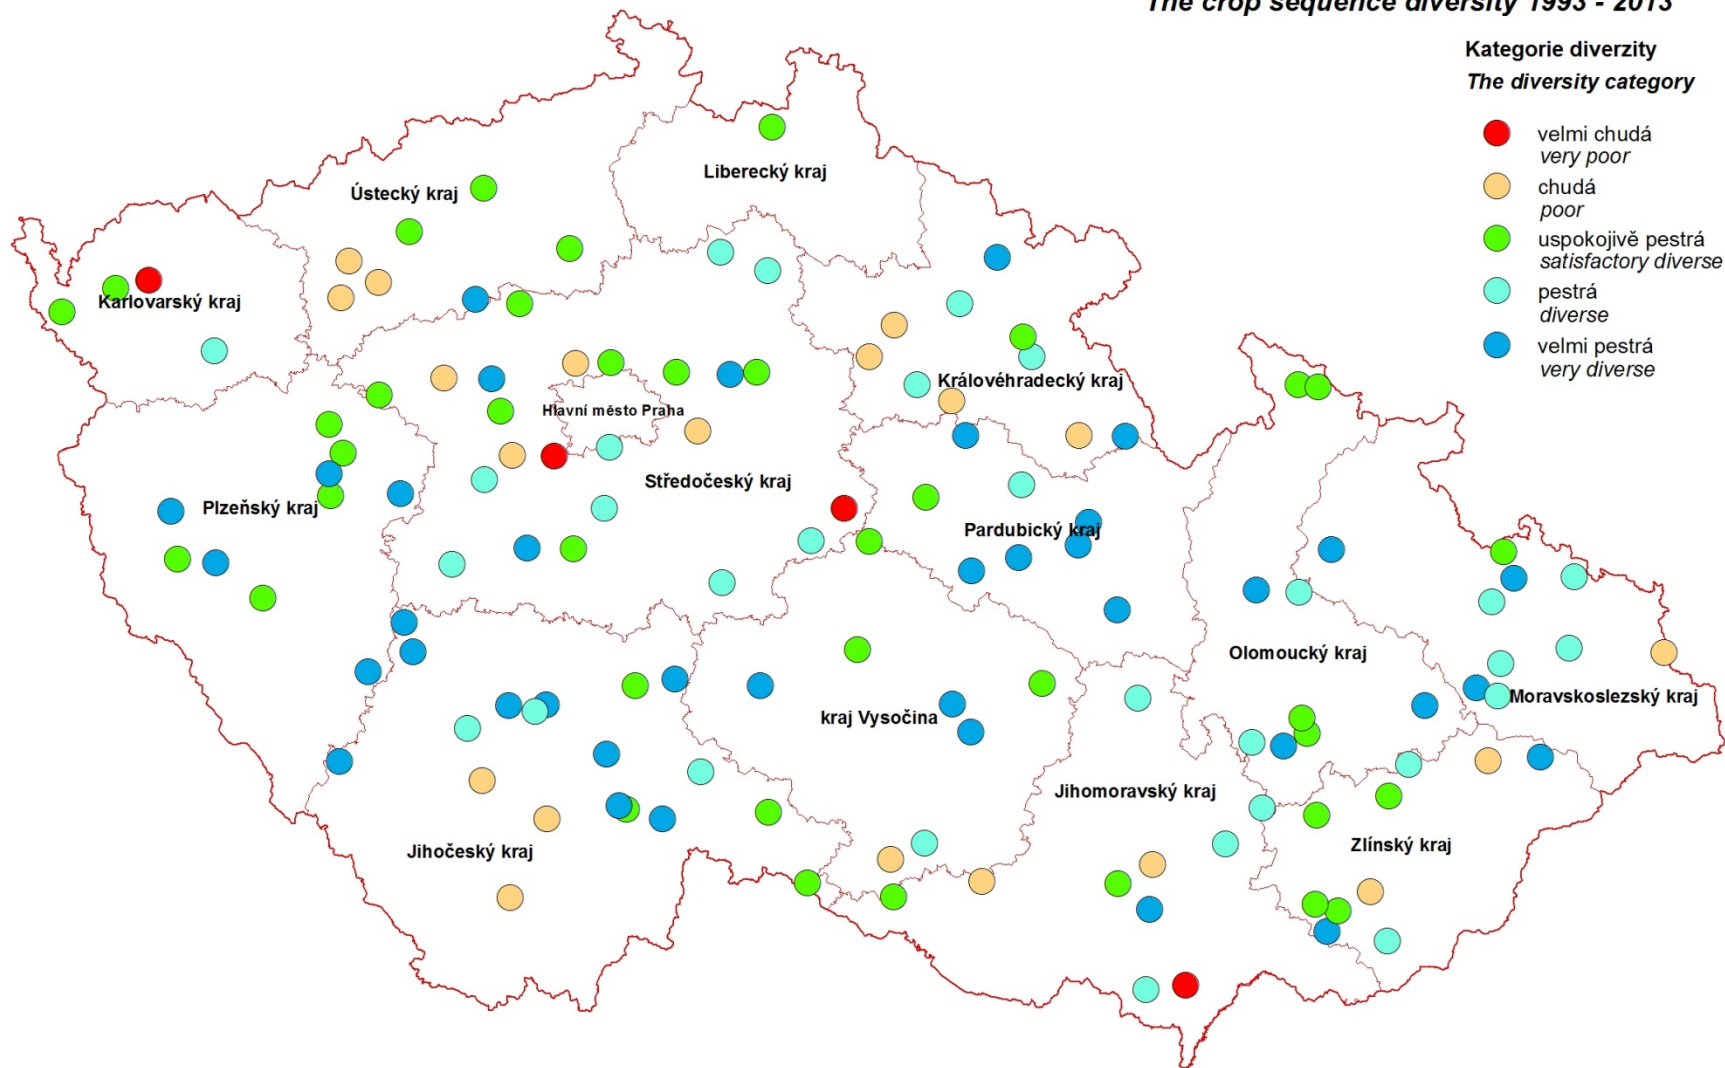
The crop sequence diversity 1993 - 2013

Kategorie diverzity
The diversity category

velmi chudá
very poor
chudá
poor
uspokojivě pestrá
satisfactory diverse
pestrá
diverse
velmi pestrá
very diverse

Liberecký kraj
Ústecký kraj
Karlovarský kraj
Královéhradecký kraj
Hlavní město Praha
Středočeský kraj
Plzeňský kraj
Pardubický kraj
Olomoucký kraj
Moravskoslezský kraj
kraj Vysočina
Jihomoravský kraj
Zlínský kraj
Jihočeský kraj